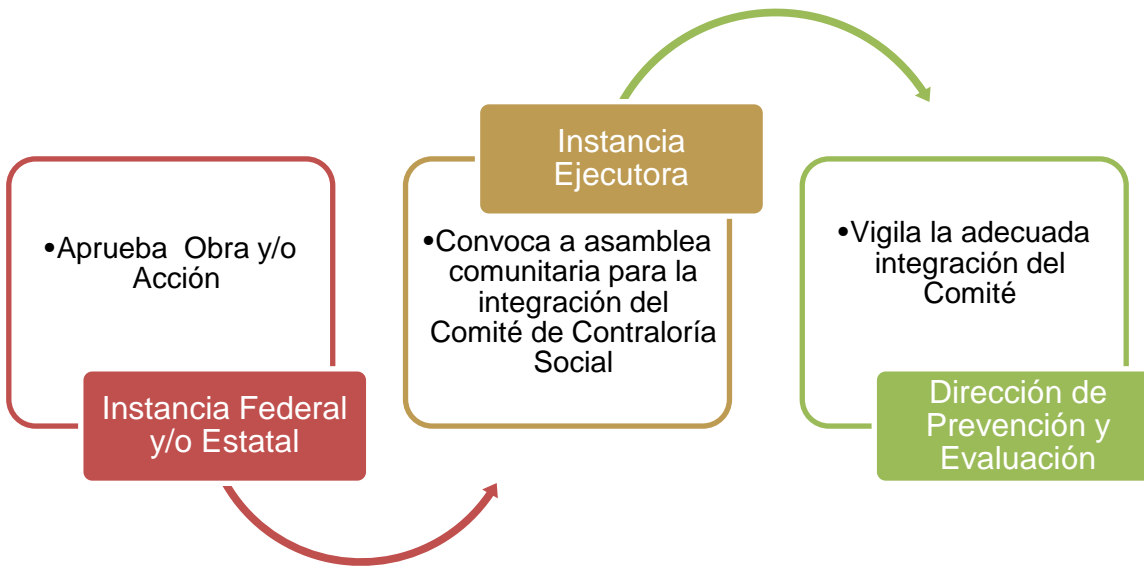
•Aprueba Obra y/o Acción

Instancia Federal y/o Estatal

Instancia Ejecutora

•Convoca a asamblea comunitaria para la integración del Comité de Contraloría Social

•Vigila la adecuada integración del Comité

Dirección de Prevención y Evaluación